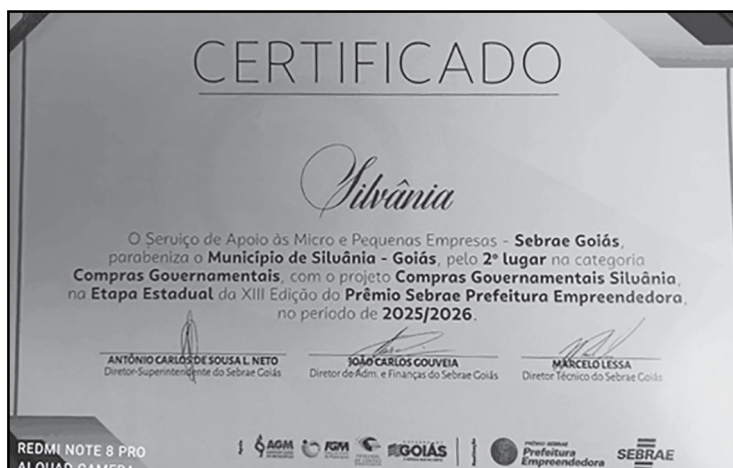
CERTIFICADO

Silvânia

O Serviço de Apoio às Micro e Pequenas Empresas - Sebrae Goiás, parabeniza o Município de Silvânia - Goiás, pelo 2º lugar na categoria Compras Governamentais, com o projeto Compras Governamentais Silvânia, na Etapa Estadual da XIII Edição do Prêmio Sebrae Prefeitura Empreendedora, no período de 2025/2026.

ANTÔNIO CARLOS DE SOUSA L. NETO
Diretor-Superintendente do Sebrae Goiás

JOÃO CARLOS GOUVEIA
Diretor de Adm. e Finanças do Sebrae Goiás

MARCELO LESSA
Diretor Técnico do Sebrae Goiás

REDMI NOTE 8 PRO
AI QUAD CAMERA

AGM FGM GOIÁS Prêmio Sebrae Prefeitura Empreendedora SEBRAE